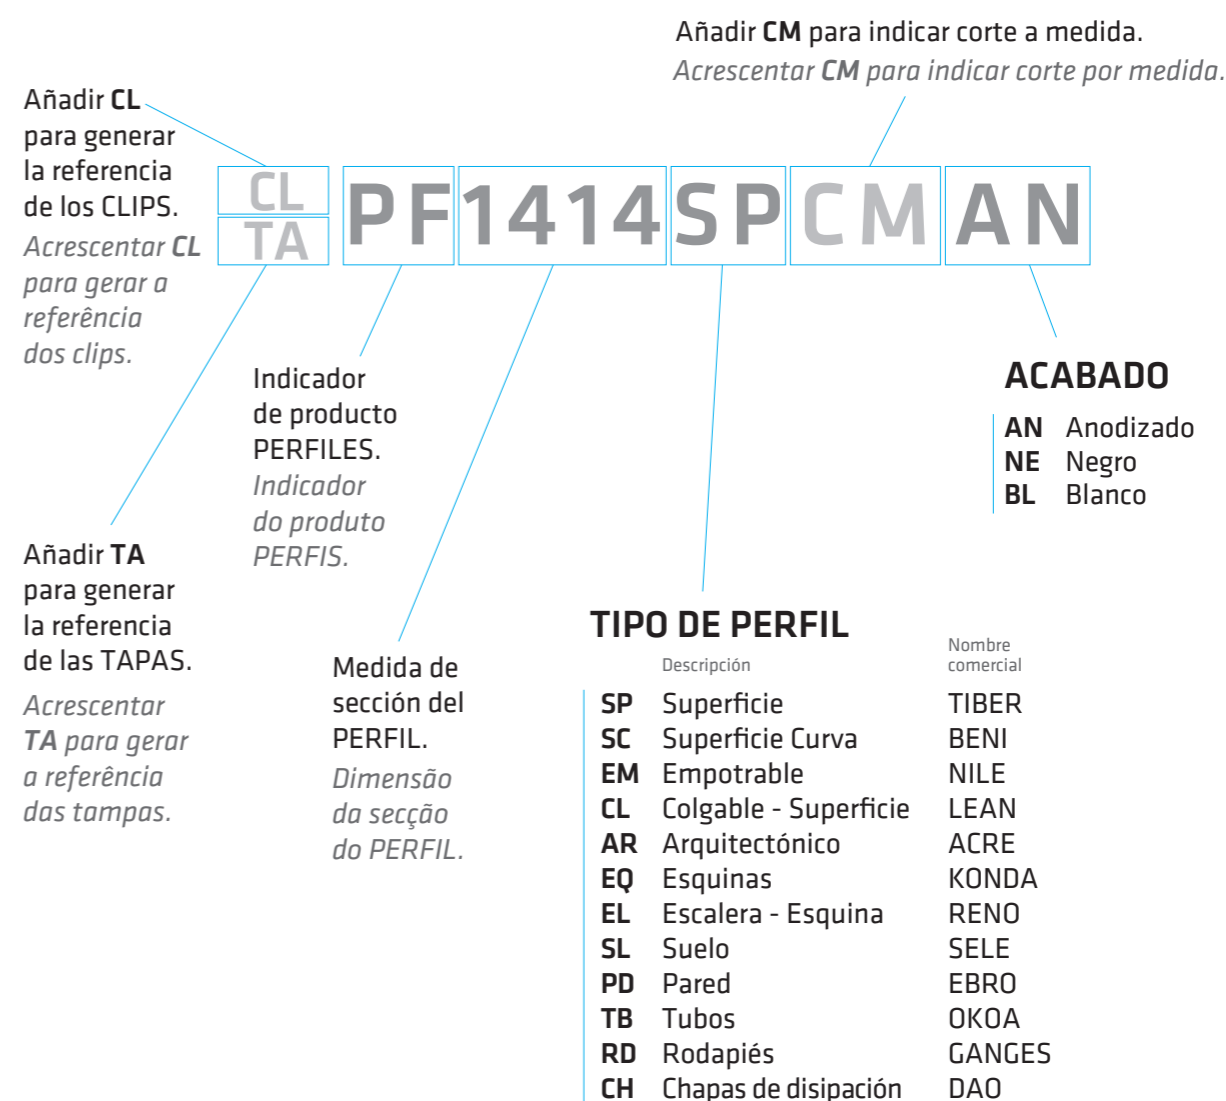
Añadir **CM** para indicar corte a medida.
*Acrescentar **CM** para indicar corte por medida.*

Añadir **CL** para generar la referencia de los CLIPS.
*Acrescentar **CL** para gerar a referência dos clips.*

CL
TA

PF 1414 SP CM AN

Indicador de producto PERFILES.
*Indicador do produto PERFIS.*

ACABADO

AN Anodizado
NE Negro
BL Blanco

Añadir **TA** para generar la referencia de las TAPAS.
*Acrescentar **TA** para gerar a referência das tampas.*

Medida de sección del PERFIL.
*Dimensão da secção do PERFIL.*

TIPO DE PERFIL

| | Descripción | Nombre comercial |
|---|---|---|
| SP | Superficie | TIBER |
| SC | Superficie Curva | BENI |
| EM | Empotrable | NILE |
| CL | Colgable - Superficie | LEAN |
| AR | Arquitectónico | ACRE |
| EQ | Esquinas | KONDA |
| EL | Escalera - Esquina | RENO |
| SL | Suelo | SELE |
| PD | Pared | EBRO |
| TB | Tubos | OKOA |
| RD | Rodapiés | GANGES |
| CH | Chapas de disipación | DAO |